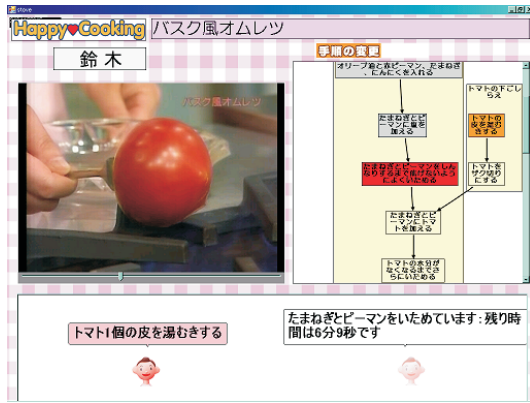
stove

Happy♥Cooking バスク風オムレツ

鈴木

バスク風オムレツ

手順の変更

オリーブ油と赤ピーマン、たまねぎ、にんにくを入れる

たまねぎとピーマンに塩を加える

たまねぎとピーマンがしんなりするまで焦げないようによくいためる

たまねぎとピーマンにトマトを加える

トマトの水分がなくなるまでさらにいためる

トマトの下ごしらえ

トマトの皮を湯むきする

トマトをザク切りにする

トマト1個の皮を湯むきする

たまねぎとピーマンをいためています：残り時間は6分9秒です